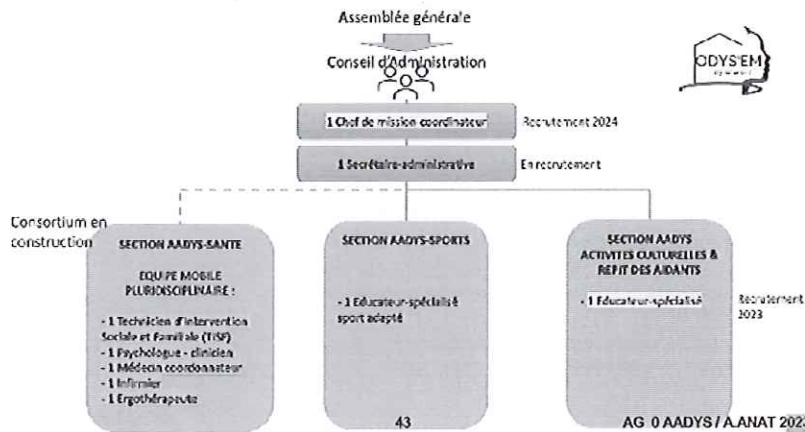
Assemblée générale

Conseil d'Administration

ODYS'EM

1 Chef de mission coordinateur

Recrutement 2024

1 Secrétaire-administrative

En recrutement

Consortium en construction

SECTION AADYS-SANTE

EQUIPE MOBILE PLURIDISCIPLINAIRE :

- 1 Technicien d'intervention Sociale et Familiale (TISF)
- 1 Psychologue - clinicien
- 1 Médecin coordonnateur
- 1 Infirmier
- 1 Ergothérapeute

SECTION AADYS-SPORTS

- 1 Educateur-spécialisé sport adapté

SECTION AADYS ACTIVITES CULTURELLES & REPIT DES AIDANTS

- 1 Educateur-spécialisé

Recrutement 2023

43

AG 0 AADYS / A.ANAT 202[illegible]